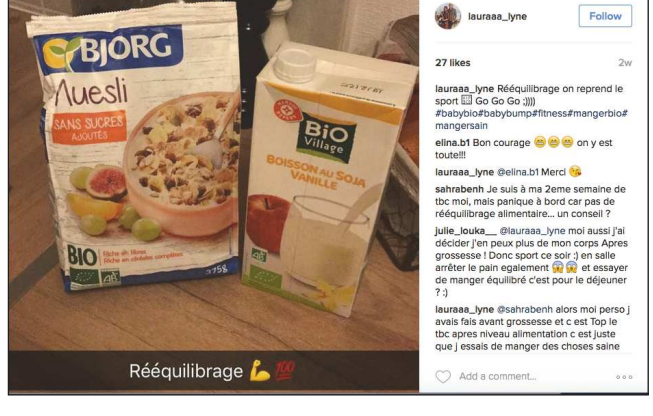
BJORG
Muesli
SANS SUCRES AJOUTÉS
BIO
Riche en fibres
375g

BIO Village
BOISSON AU SOJA VANILLE

Rééquilibrage 💪 💯

lauraaa_lyne Follow

27 likes 2w

lauraaa_lyne Rééquilibrage on reprend le sport 🆒 Go Go Go ;)))) #babybio#babybump#fitness#mangerbio#mangersain

elina.b1 Bon courage 😁😁😁 on y est toute!!!

lauraaa_lyne @elina.b1 Merci 😘

sahrabenh Je suis à ma 2eme semaine de tbc moi, mais panique à bord car pas de rééquilibrage alimentaire... un conseil ?

julie_louka__ @lauraaa_lyne moi aussi j'ai décider j'en peux plus de mon corps Apres grossesse ! Donc sport ce soir :) en salle arrêter le pain egalement 😱😱 et essayer de manger équilibré c'est pour le déjeuner ? :)

lauraaa_lyne @sahrabenh alors moi perso j avais fais avant grossesse et c est Top le tbc apres niveau alimentation c est juste que j essais de manger des choses saine

Add a comment...